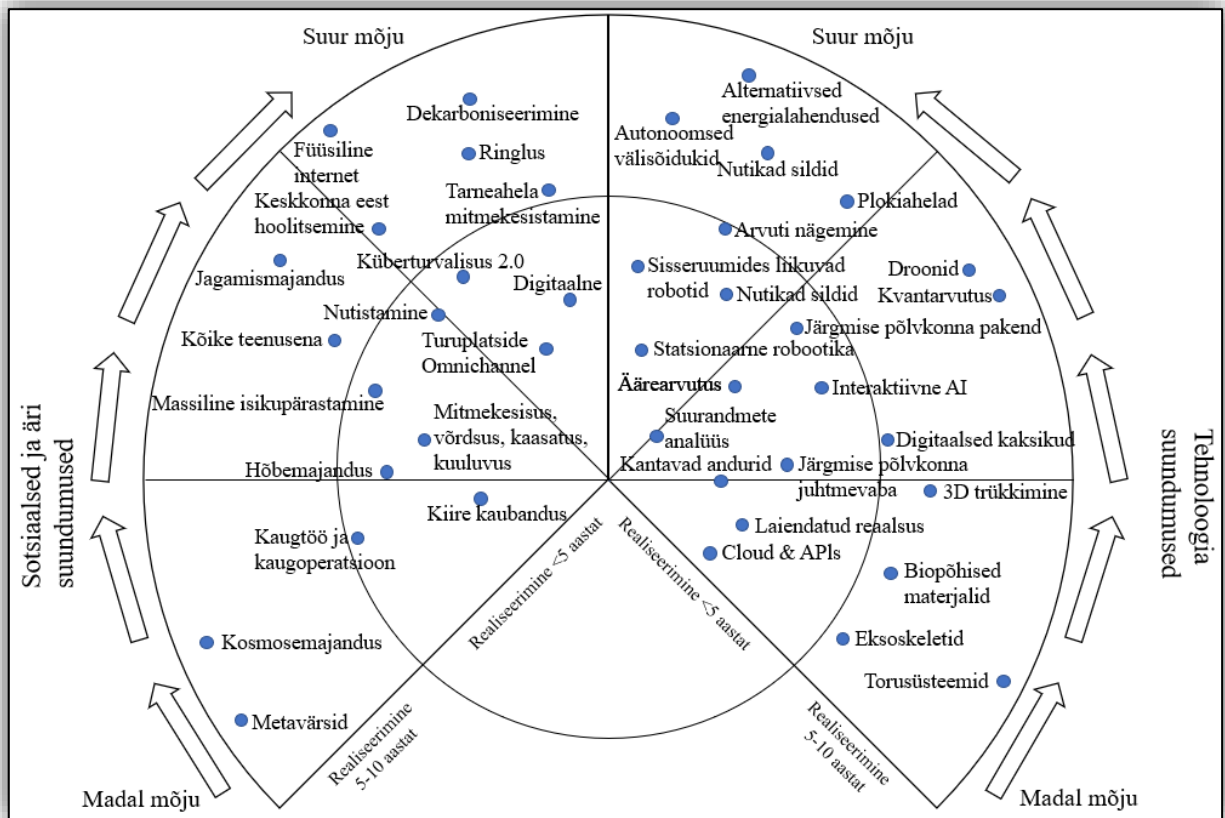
Suur mõju

Suur mõju

Dekarboniseerimine

Füüsiline internet

Ringlus

Keskkonna eest hoolitsemine

Tarneahela mitmekesistamine

Jagamismajandus

Küberturvalisus 2.0

Digitaalne

Nutistamine

Kõike teenusena

Turuplatside Omnichannel

Massiline isikupärastamine

Mitmekesisus, võrdsus, kaasatus, kuuluvus

Hõbemajandus

Kiire kaubandus

Kaugtöö ja kaugoperatsioon

Kosmosemajandus

Metavärsid

Alternatiivsed energialahendused

Autonoomsed välisõidukid

Nutikad sildid

Plokiahelad

Arvuti nägemine

Sisseruumides liikuvad robotid

Nutikad sildid

Droonid

Kvantarvutus

Järgmise põlvkonna pakend

Statsionaarne robootika

Äärearvutus

Interaktiivne AI

Suurandmete analüüs

Digitaalsed kaksikud

Kantavad andurid

Järgmise põlvkonna juhtmevaba

3D trükkimine

Laiendatud reaalsus

Cloud & APIs

Biopõhised materjalid

Eksoskeletid

Torusüsteemid

Realiseerimine <5 aastat

Realiseerimine <5 aastat

Realiseerimine 5-10 aastat

Realiseerimine 5-10 aastat

Sotsiaalsed ja äri suundumused

Tehnoloogia suundumused

Madal mõju

Madal mõju